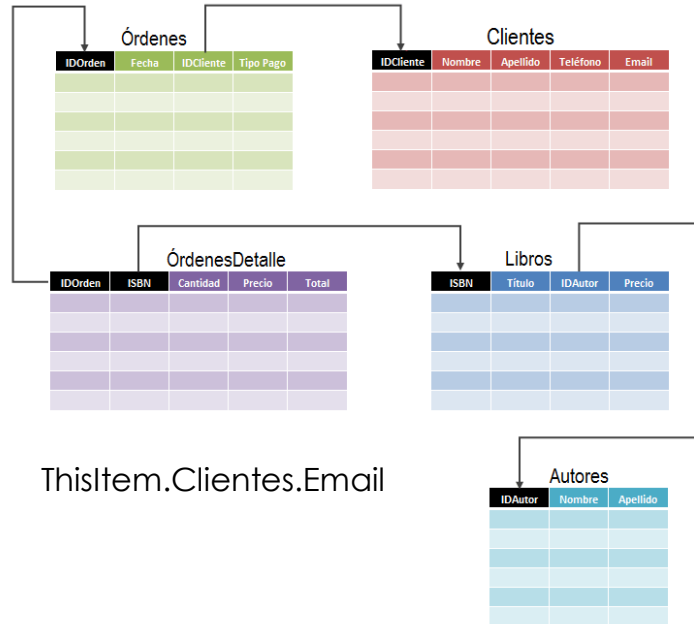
Órdenes

| IDOrden | Fecha | IDCliente | Tipo Pago |
|---|---|---|---|
| | | | |

Clientes

| IDCliente | Nombre | Apellido | Teléfono | Email |
|---|---|---|---|---|
| | | | | |

ÓrdenesDetalle

| IDOrden | ISBN | Cantidad | Precio | Total |
|---|---|---|---|---|
| | | | | |

Libros

| ISBN | Título | IDAutor | Precio |
|---|---|---|---|
| | | | |

ThisItem.Clientes.Email

Autores

| IDAutor | Nombre | Apellido |
|---|---|---|
| | | |